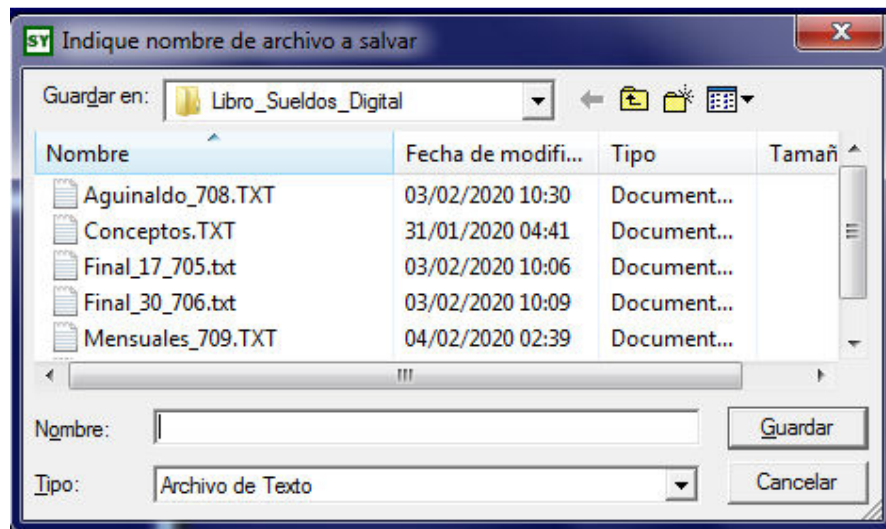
SY Indique nombre de archivo a salvar

Guardar en: Libro_Sueldos_Digital

| Nombre | Fecha de modifi... | Tipo | Tamañ |
|---|---|---|---|
| Aguinaldo_708.TXT | 03/02/2020 10:30 | Document... | |
| Conceptos.TXT | 31/01/2020 04:41 | Document... | |
| Final_17_705.txt | 03/02/2020 10:06 | Document... | |
| Final_30_706.txt | 03/02/2020 10:09 | Document... | |
| Mensuales_709.TXT | 04/02/2020 02:39 | Document... | |

Nombre:

Guardar

Tipo: Archivo de Texto

Cancelar